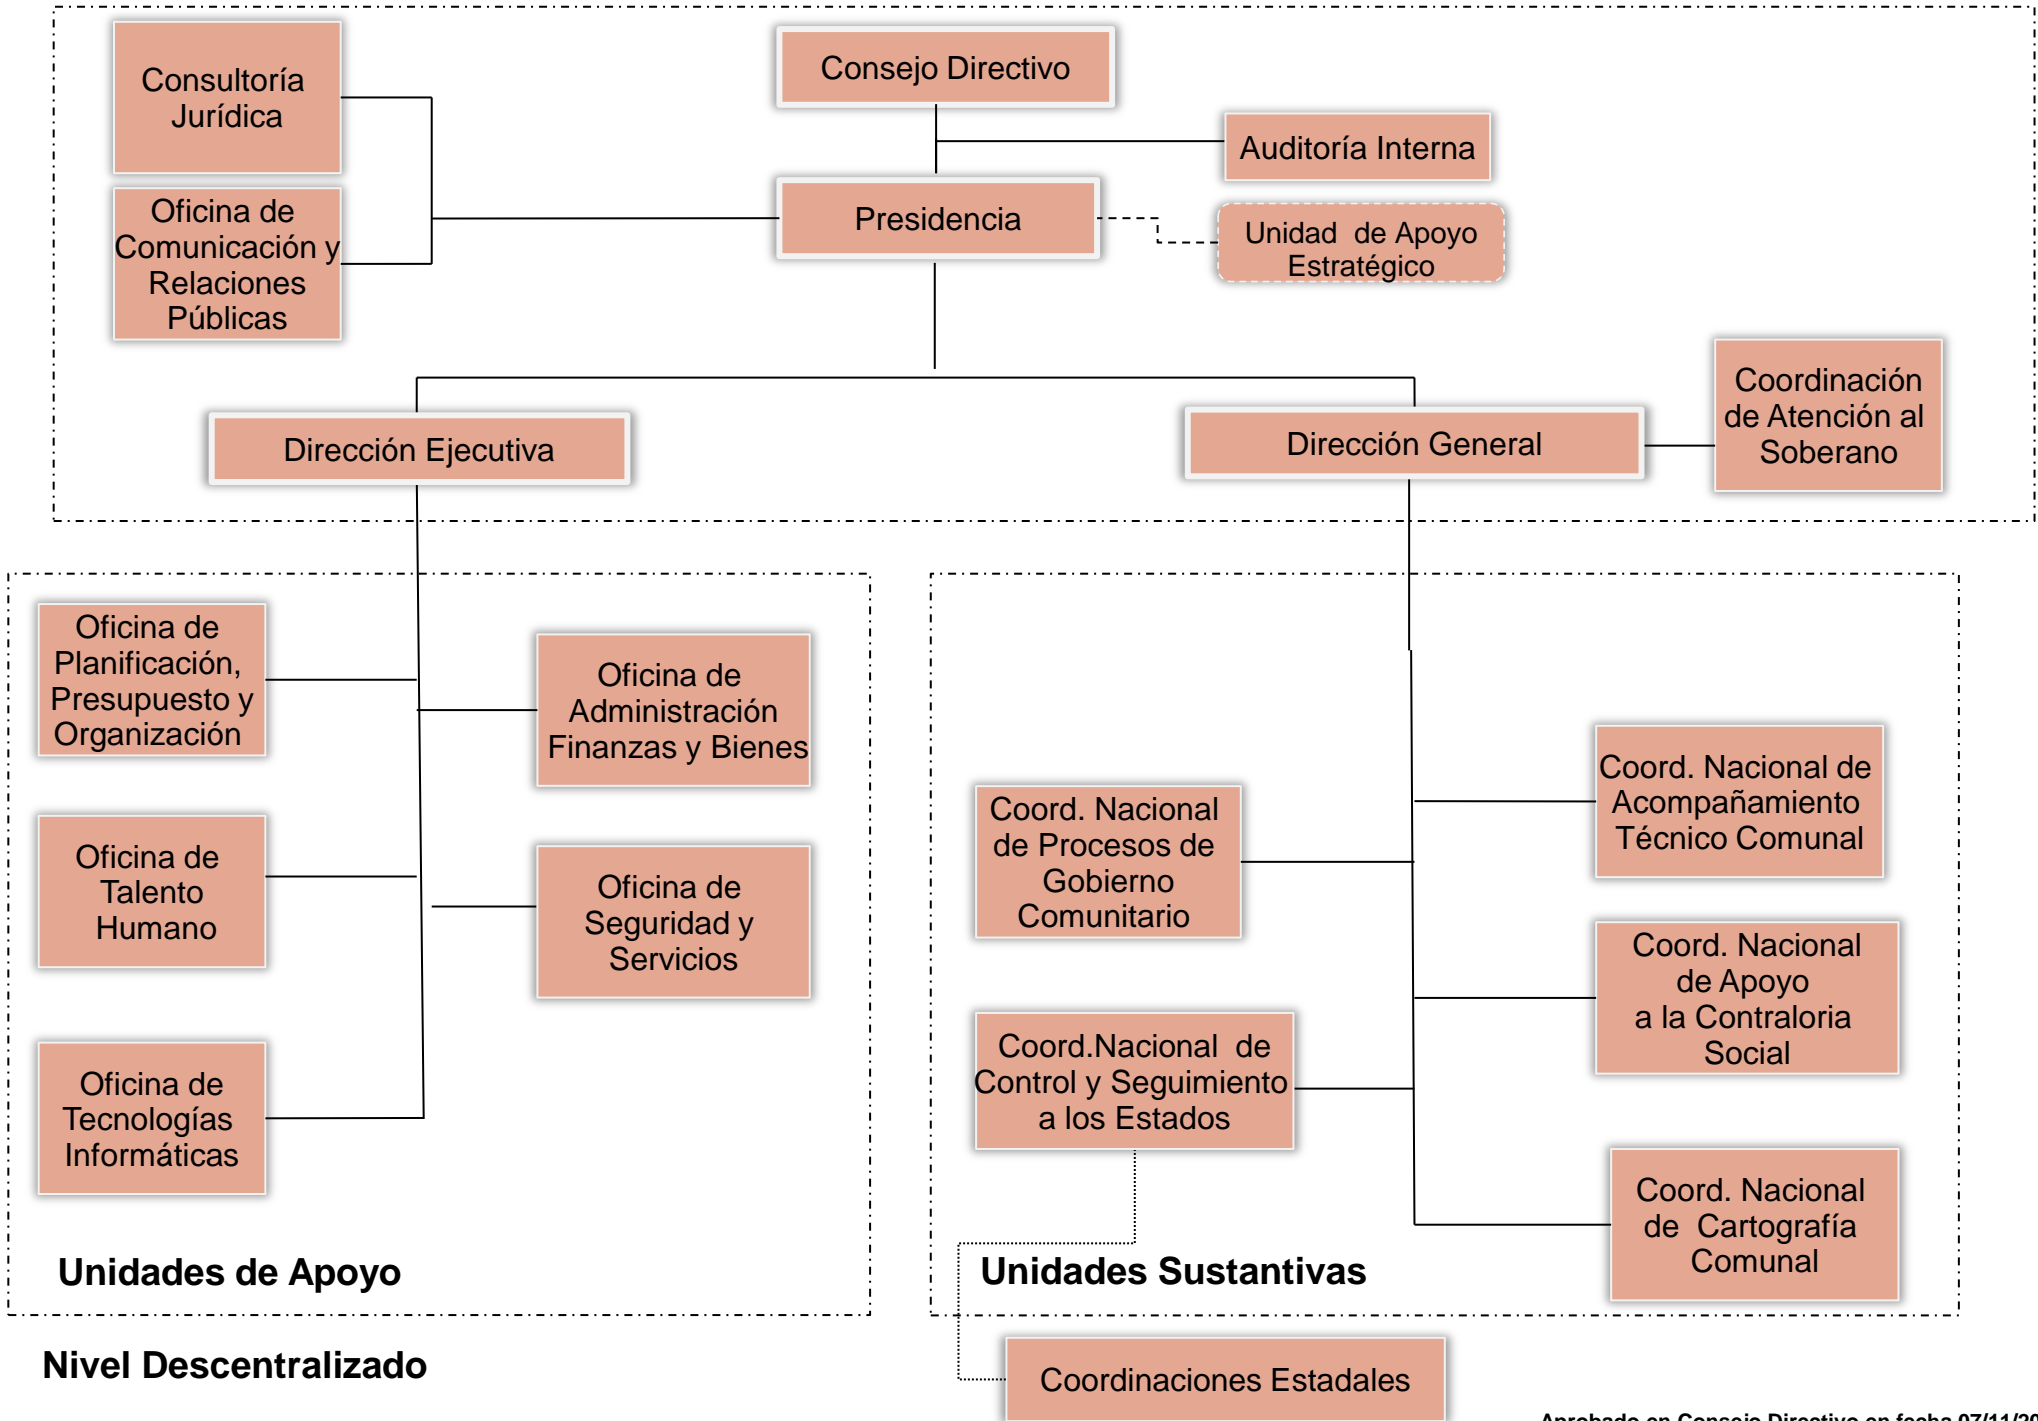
Consultoría Jurídica

Oficina de Comunicación y Relaciones Públicas

Consejo Directivo

Auditoría Interna

Presidencia

Unidad de Apoyo Estratégico

Coordinación de Atención al Soberano

Dirección Ejecutiva

Dirección General

Oficina de Planificación, Presupuesto y Organización

Oficina de Administración Finanzas y Bienes

Oficina de Talento Humano

Oficina de Seguridad y Servicios

Oficina de Tecnologías Informáticas

Unidades de Apoyo

Coord. Nacional de Acompañamiento Técnico Comunal

Coord. Nacional de Procesos de Gobierno Comunitario

Coord. Nacional de Apoyo a la Contraloria Social

Coord.Nacional de Control y Seguimiento a los Estados

Coord. Nacional de Cartografía Comunal

Unidades Sustantivas

Nivel Descentralizado

Coordinaciones Estadales

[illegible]